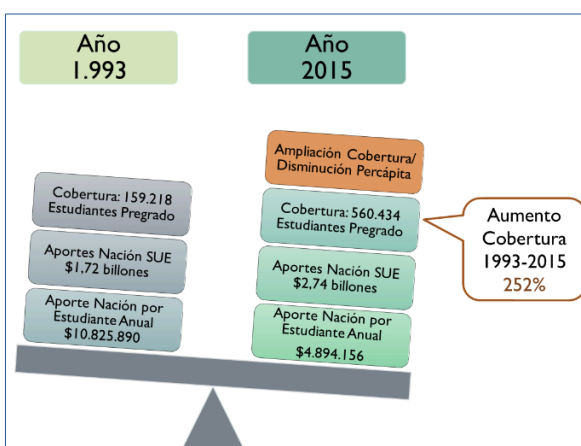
Año 1.993

Año 2015

Cobertura: 159.218 Estudiantes Pregrado

Aportes Nación SUE $1,72 billones

Aporte Nación por Estudiante Anual $10.825.890

Ampliación Cobertura/ Disminución Percápita

Cobertura: 560.434 Estudiantes Pregrado

Aportes Nación SUE $2,74 billones

Aporte Nación por Estudiante Anual $4.894.156

Aumento Cobertura 1993-2015 252%